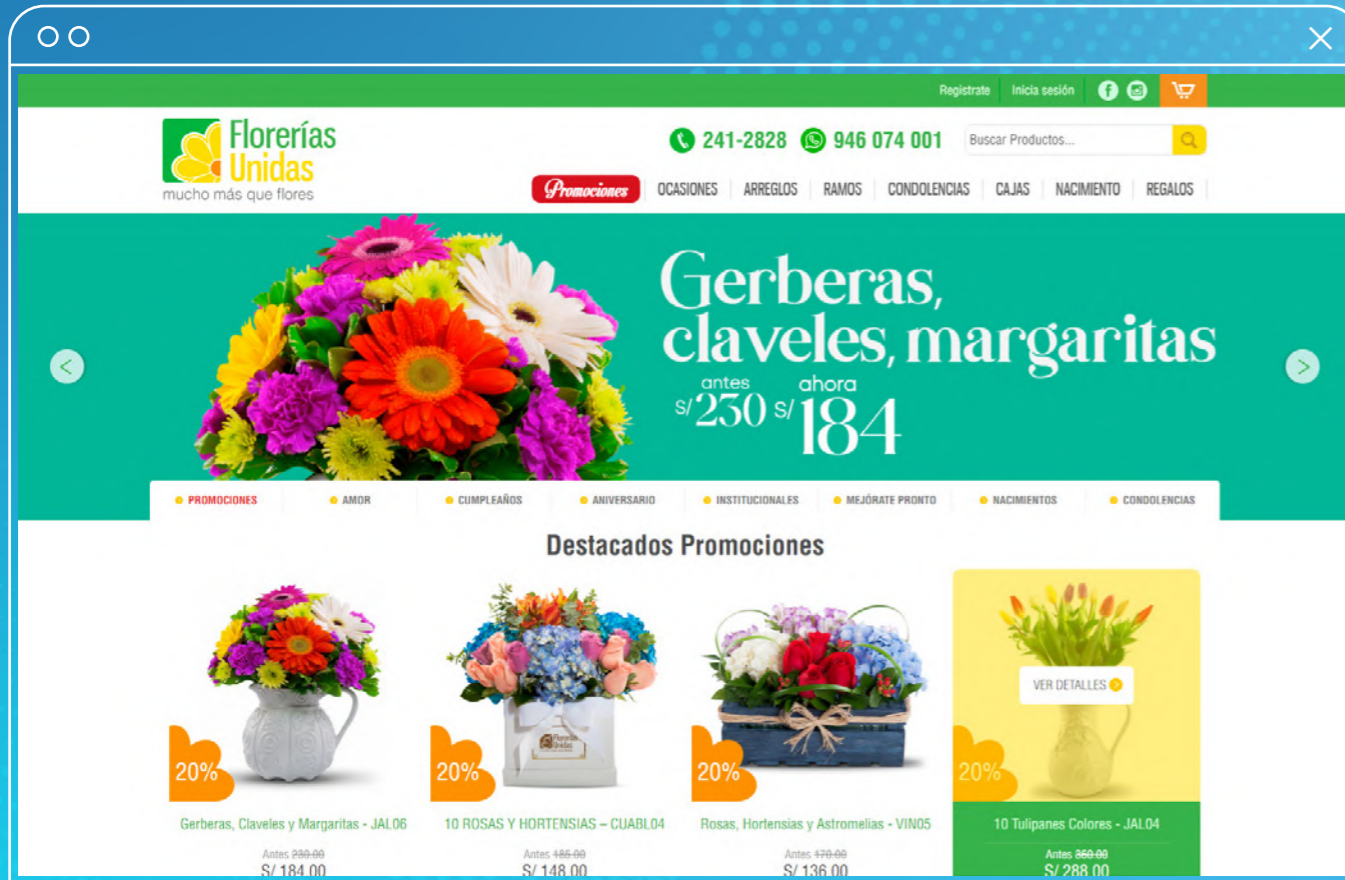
Registrate Inicia sesión

Florerías Unidas
mucho más que flores

241-2828 946 074 001 Buscar Productos...

Promociones OCASIONES ARREGLOS RAMOS CONDOLENCIAS CAJAS NACIMIENTO REGALOS

Gerberas, claveles, margaritas
antes S/ 230 ahora S/ 184

PROMOCIONES AMOR CUMPLEAÑOS ANIVERSARIO INSTITUCIONALES MEJÓRATE PRONTO NACIMIENTOS CONDOLENCIAS

Destacados Promociones

20%
Gerberas, Claveles y Margaritas - JAL06
Antes 230.00
S/ 184.00

20%
10 ROSAS Y HORTENSIAS – CUABL04
Antes 185.00
S/ 148.00

20%
Rosas, Hortensias y Astromelias - VIN05
Antes 170.00
S/ 136.00

VER DETALLES
20%
10 Tulipanes Colores - JAL04
Antes 360.00
S/ 288.00